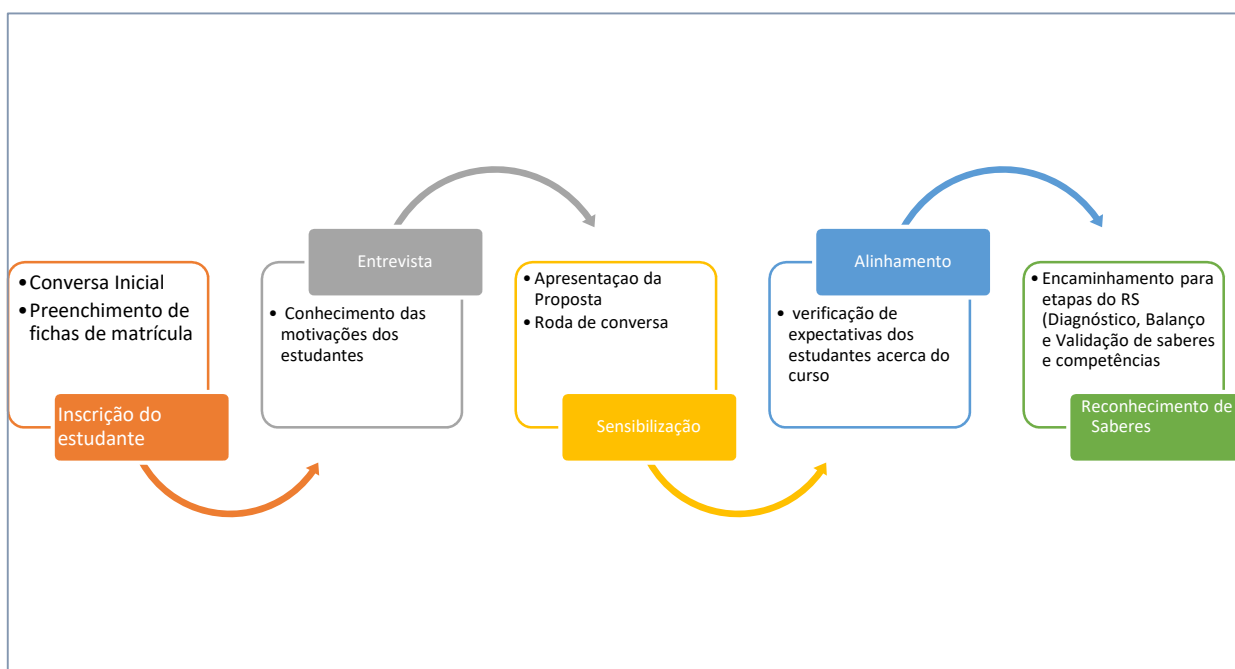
• Conversa Inicial
• Preenchimento de fichas de matrícula

Inscrição do estudante

Entrevista

• Conhecimento das motivações dos estudantes

• Apresentaçao da Proposta
• Roda de conversa

Sensibilização

Alinhamento

• verificação de expectativas dos estudantes acerca do curso

• Encaminhamento para etapas do RS (Diagnóstico, Balanço e Validação de saberes e competências

Reconhecimento de Saberes